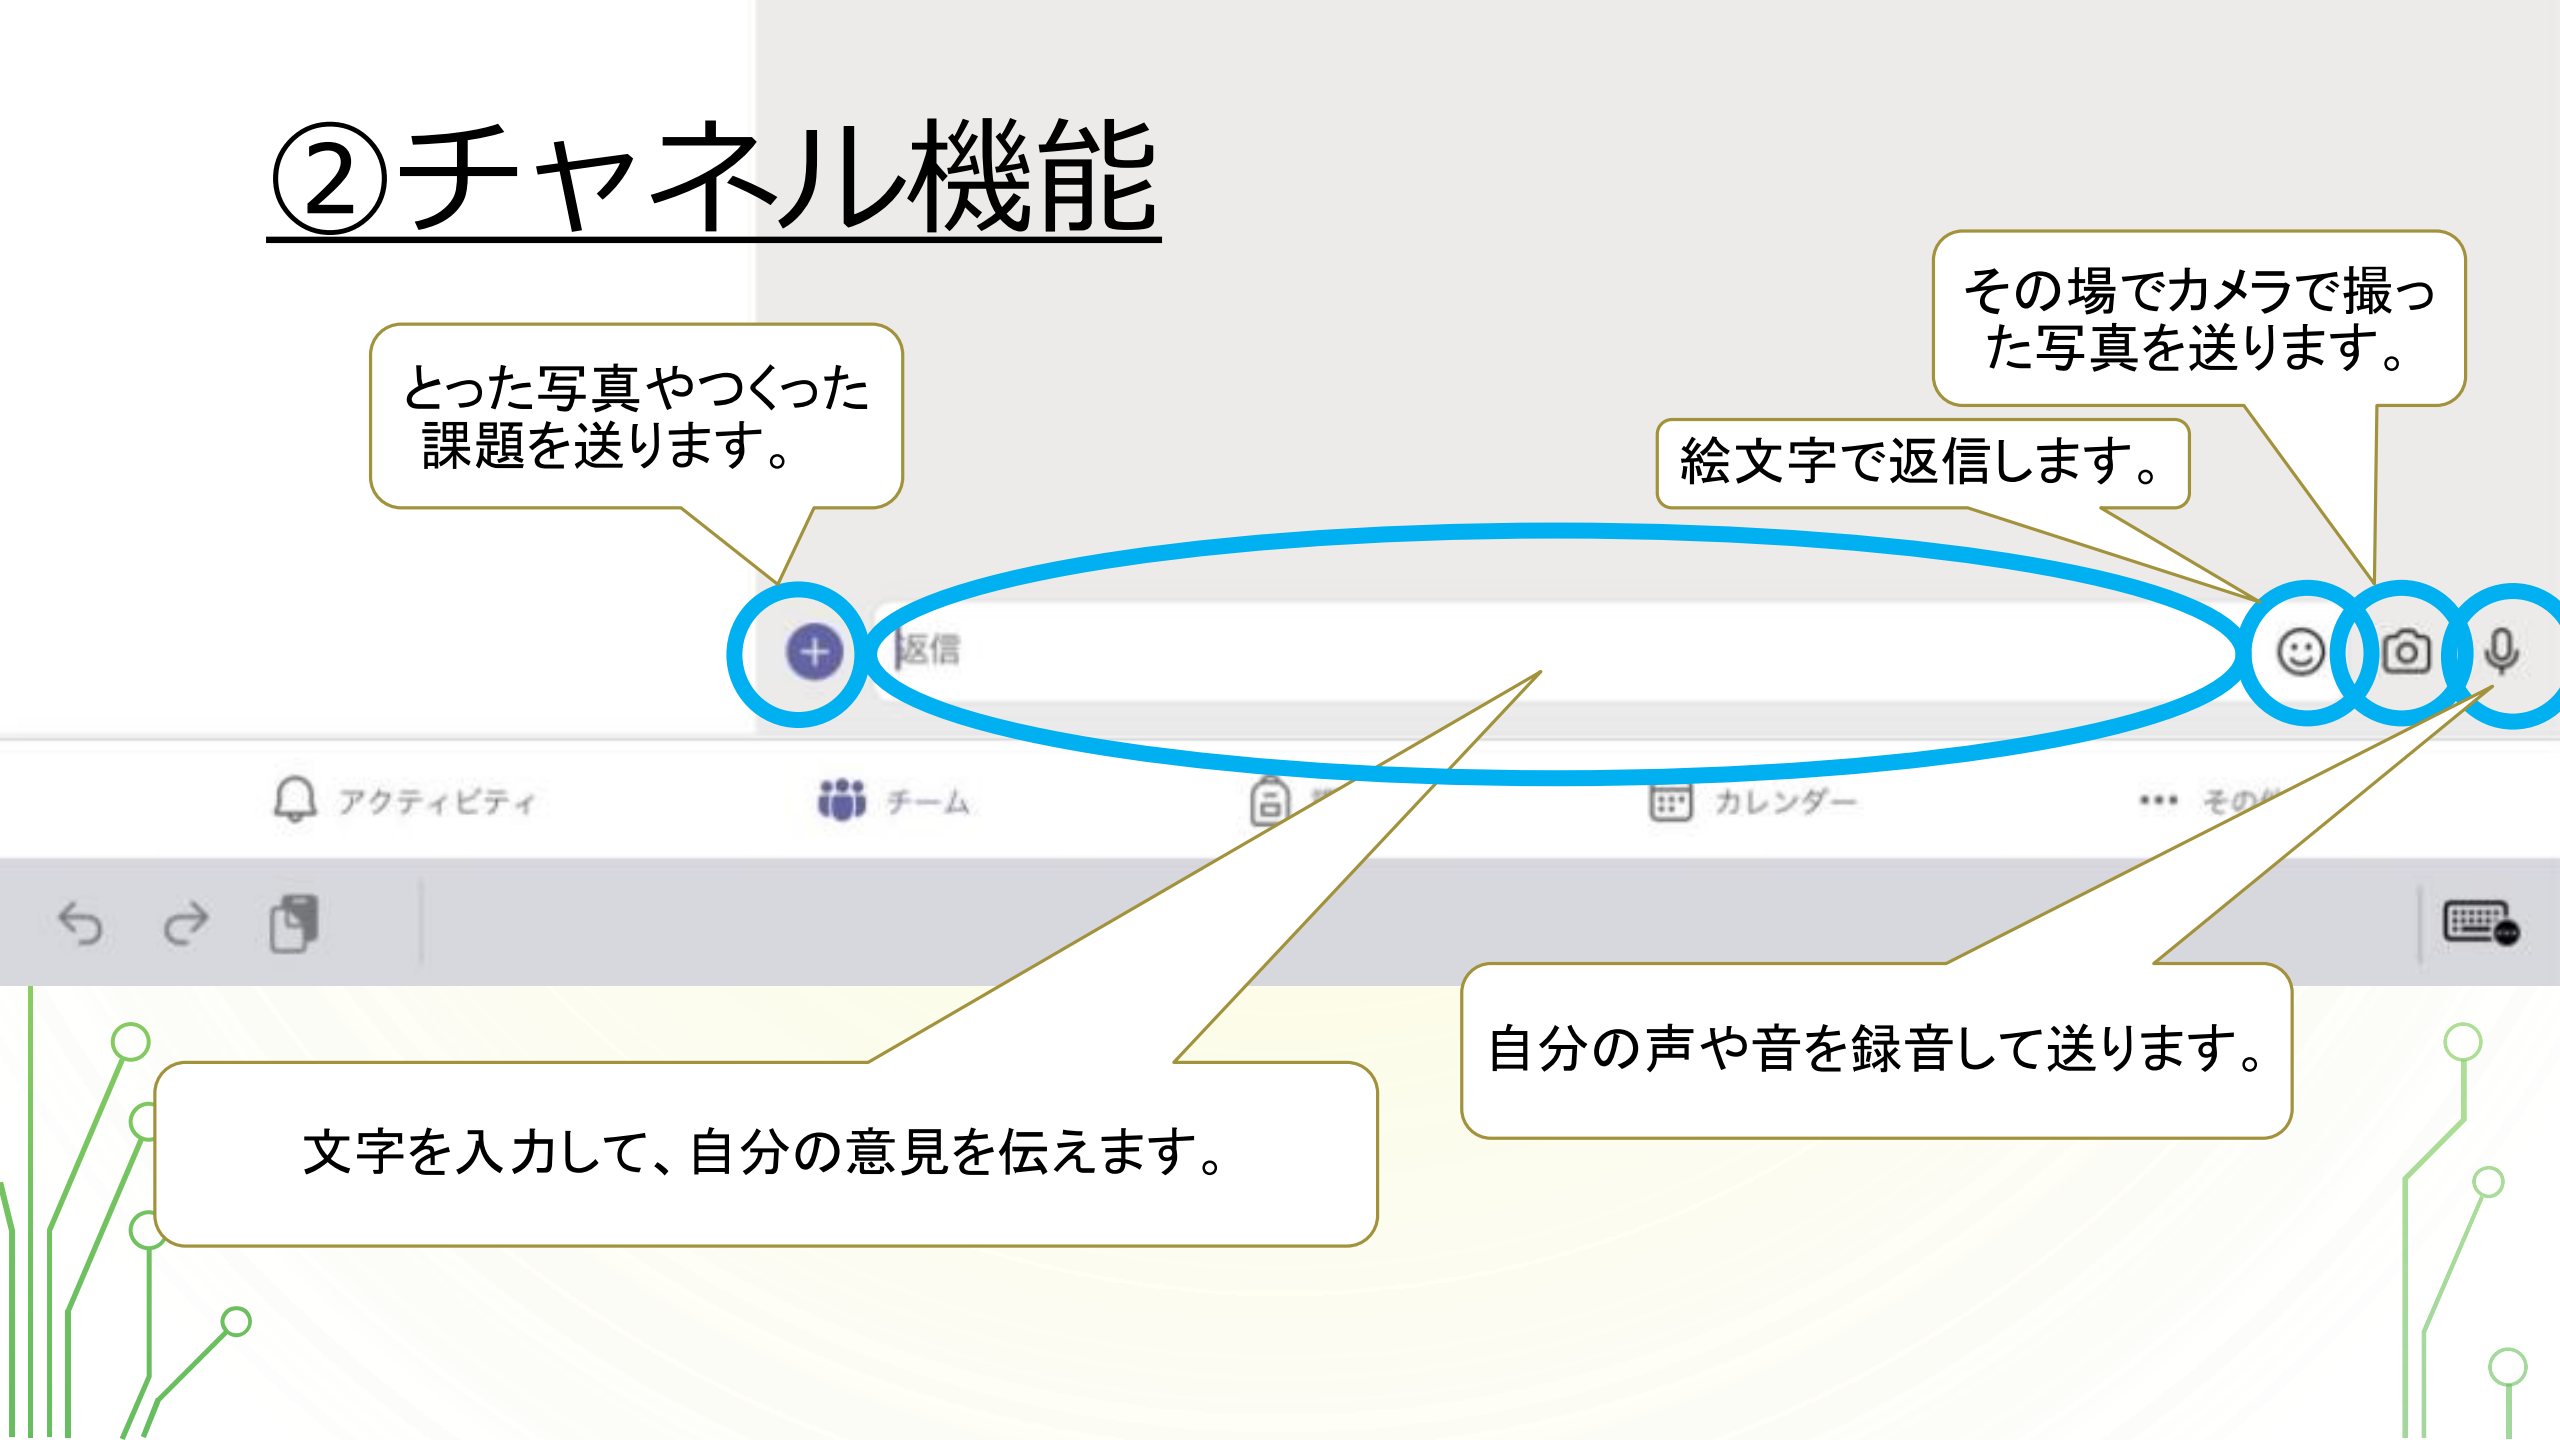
②チャネル機能

その場でカメラで撮った写真を送ります。

とった写真やつくった課題を送ります。

絵文字で返信します。

返信

アクティビティ

チーム

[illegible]

カレンダー

その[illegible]

自分の声や音を録音して送ります。

文字を入力して、自分の意見を伝えます。